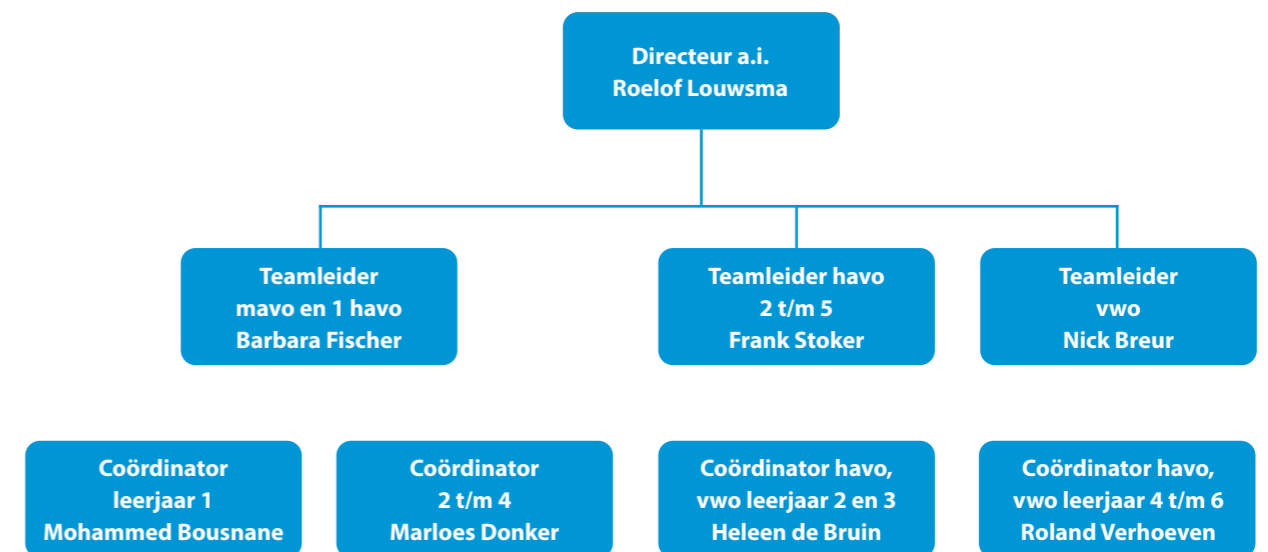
Directeur a.i.
Roelof Louwsma

Teamleider
mavo en 1 havo
Barbara Fischer

Teamleider havo
2 t/m 5
Frank Stoker

Teamleider
vwo
Nick Breur

Coördinator
leerjaar 1
Mohammed Bousnane

Coördinator
2 t/m 4
Marloes Donker

Coördinator havo,
vwo leerjaar 2 en 3
Heleen de Bruin

Coördinator havo,
vwo leerjaar 4 t/m 6
Roland Verhoeven